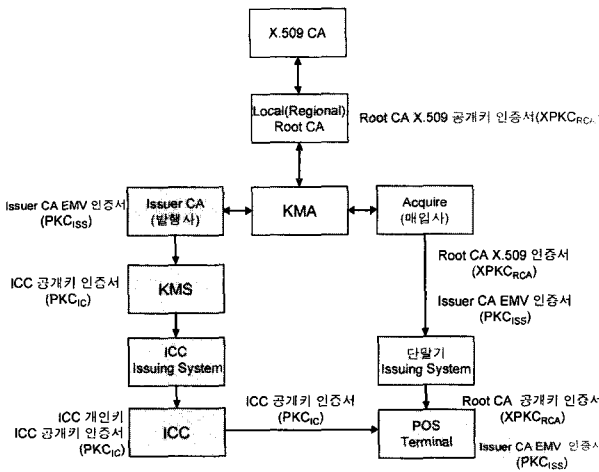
X.509 CA

Local(Regional) Root CA

Root CA X.509 공개키 인증서(XPKC$_{RCA}$)

Issuer CA EMV 인증서 (PKC$_{ISS}$)

Issuer CA (발행사)

KMA

Acquire (매입사)

Root CA X.509 인증서 (XPKC$_{RCA}$)

ICC 공개키 인증서 (PKC$_{IC}$)

KMS

Issuer CA EMV 인증서 (PKC$_{ISS}$)

ICC Issuing System

단말기 Issuing System

ICC 공개키 인증서 (PKC$_{IC}$)

Root CA 공개키 인증서 (XPKC$_{RCA}$)

ICC 개인키 ICC 공개키 인증서 (PKC$_{IC}$)

ICC

POS Terminal

Issuer CA EMV 인증서 (PKC$_{ISS}$)